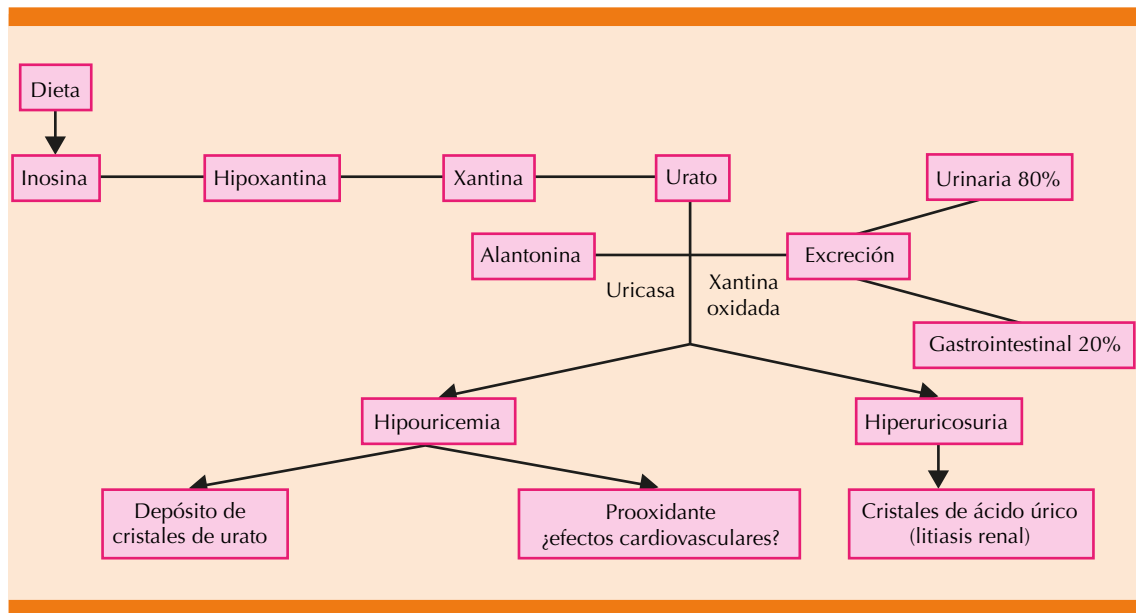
Dieta

Inosina

Hipoxantina

Xantina

Urato

Urinaria 80%

Alantonina

Excreción

Uricasa

Xantina oxidada

Gastrointestinal 20%

Hipouricemia

Hiperuricosuria

Depósito de cristales de urato

Prooxidante ¿efectos cardiovasculares?

Cristales de ácido úrico (litiasis renal)